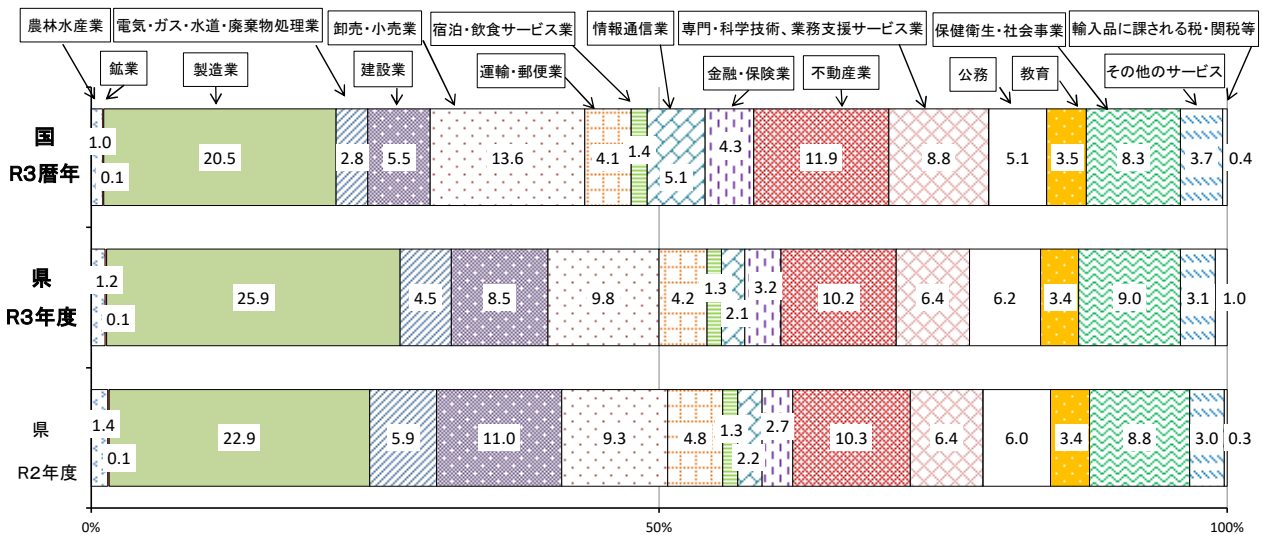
農林水産業
電気・ガス・水道・廃棄物処理業
卸売・小売業
宿泊・飲食サービス業
情報通信業
専門・科学技術、業務支援サービス業
保健衛生・社会事業
輸入品に課される税・関税等
鉱業
製造業
建設業
運輸・郵便業
金融・保険業
不動産業
公務
教育
その他のサービス

国
R3暦年
1.0
0.1
20.5
2.8
5.5
13.6
4.1
1.4
5.1
4.3
11.9
8.8
5.1
3.5
8.3
3.7
0.4

県
R3年度
1.2
0.1
25.9
4.5
8.5
9.8
4.2
1.3
2.1
3.2
10.2
6.4
6.2
3.4
9.0
3.1
1.0

県
R2年度
1.4
0.1
22.9
5.9
11.0
9.3
4.8
1.3
2.2
2.7
10.3
6.4
6.0
3.4
8.8
3.0
0.3

0%
50%
100%